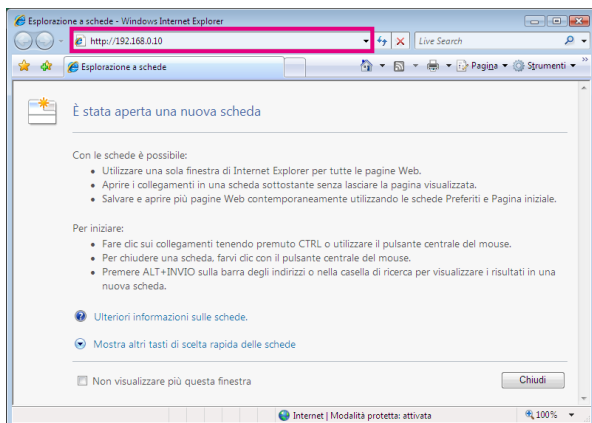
Esplorazione a schede - Windows Internet Explorer

http://192.168.0.10

Live Search

Esplorazione a schede

Pagina ▾ Strumenti ▾

È stata aperta una nuova scheda

Con le schede è possibile:
• Utilizzare una sola finestra di Internet Explorer per tutte le pagine Web.
• Aprire i collegamenti in una scheda sottostante senza lasciare la pagina visualizzata.
• Salvare e aprire più pagine Web contemporaneamente utilizzando le schede Preferiti e Pagina iniziale.

Per iniziare:
• Fare clic sui collegamenti tenendo premuto CTRL o utilizzare il pulsante centrale del mouse.
• Per chiudere una scheda, farvi clic con il pulsante centrale del mouse.
• Premere ALT+INVIO sulla barra degli indirizzi o nella casella di ricerca per visualizzare i risultati in una nuova scheda.

Ulteriori informazioni sulle schede.

Mostra altri tasti di scelta rapida delle schede

Non visualizzare più questa finestra

Chiudi

Internet | Modalità protetta: attivata

100%